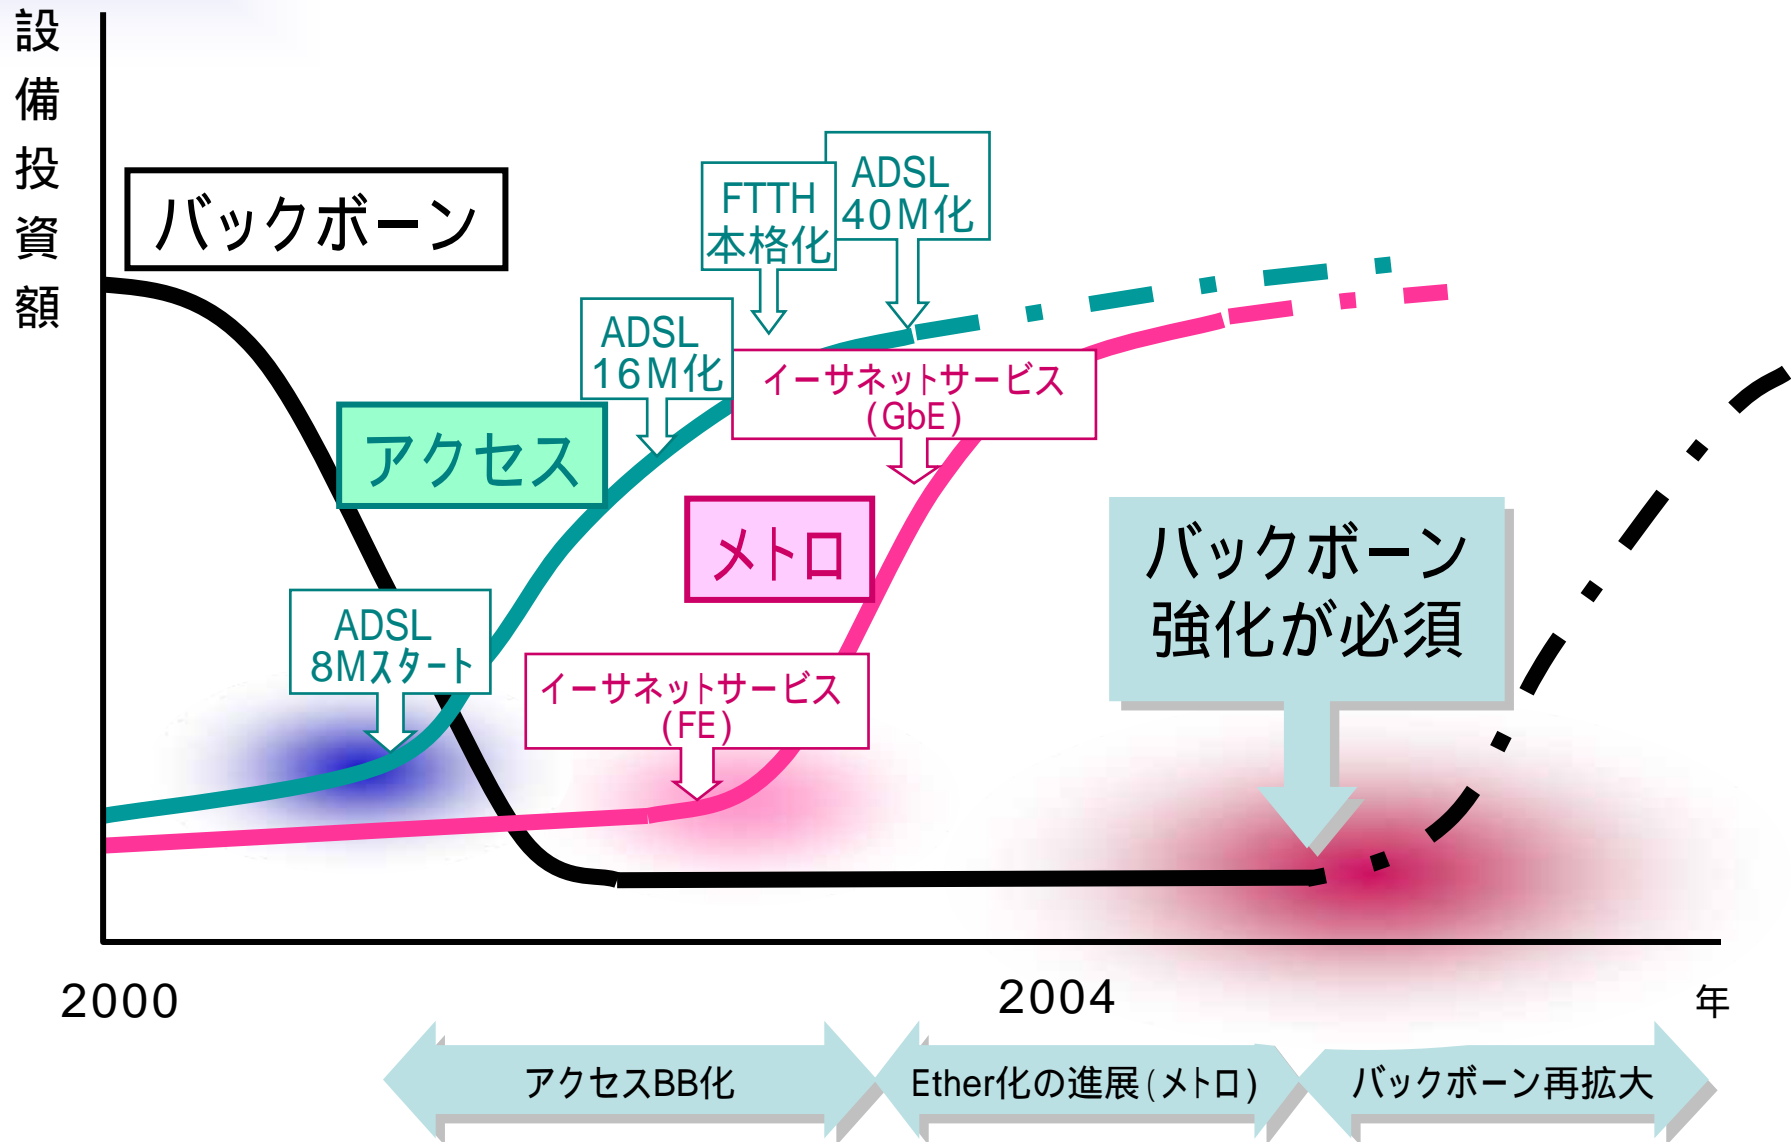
設備投資額

バックボーン

FTTH 本格化

ADSL 40M化

ADSL 16M化

アクセス

イーサネットサービス (GbE)

メトロ

バックボーン 強化が必須

ADSL 8Mスタート

イーサネットサービス (FE)

2000

2004

年

アクセスBB化

Ether化の進展(メトロ)

バックボーン再拡大